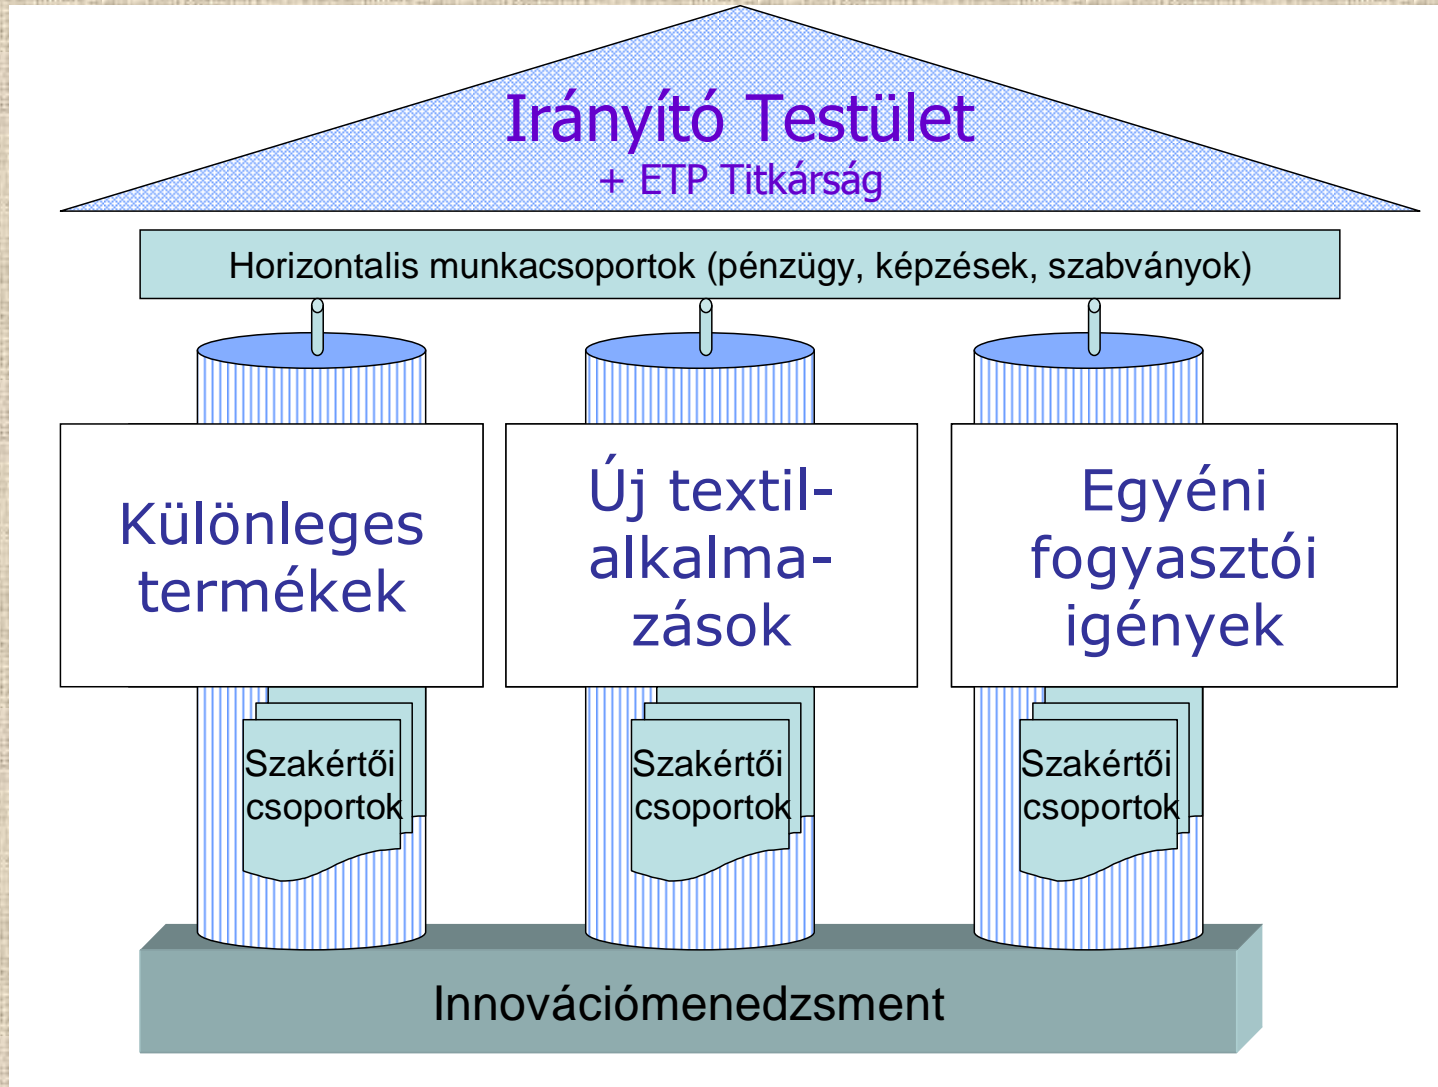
Irányító Testület
+ ETP Titkárság

Horizontalis munkacsoportok (pénzügy, képzések, szabványok)

Különleges termékek

Új textil-alkalmazások

Egyéni fogyasztói igények

Szakértői csoportok

Szakértői csoportok

Szakértői csoportok

Innovációmenedzsment